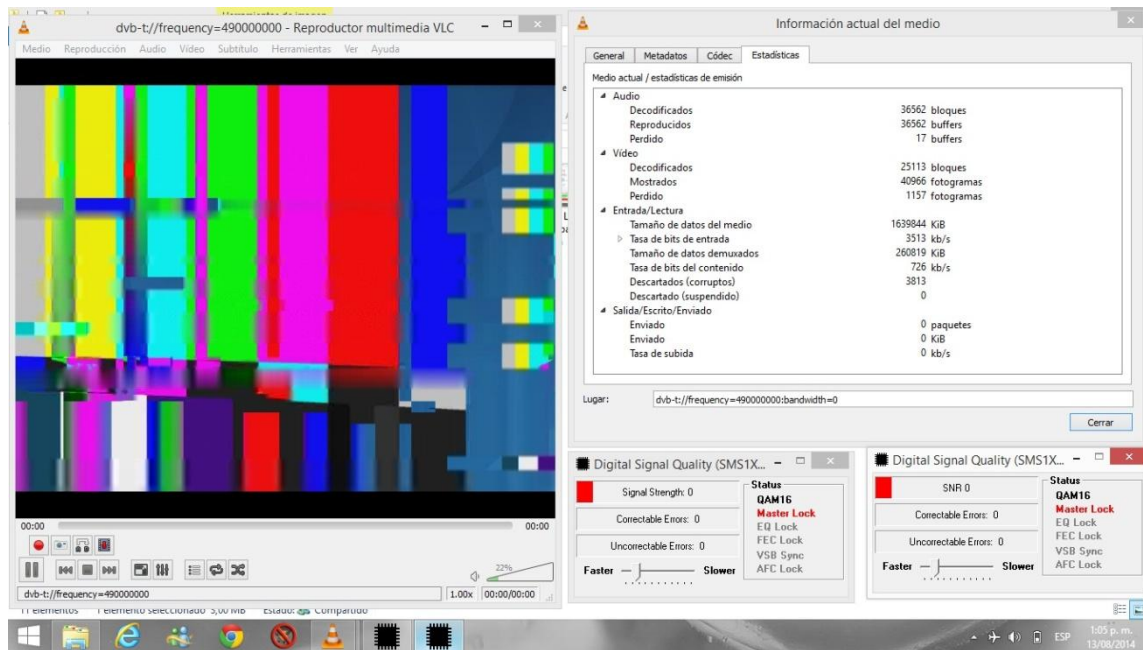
dvb-t://frequency=490000000 - Reproductor multimedia VLC

Medio Reproducción Audio Video Subtítulo Herramientas Ver Ayuda

00:00 00:00

22%

dvb-t://frequency=490000000 1.00x 00:00/00:00

11 elementos 1 elemento seleccionado 5,00 MB Estado: Compartido

Información actual del medio

General Metadatos Códec Estadísticas

Medio actual / estadísticas de emisión

| | | |
|---|---|---|
| Audio | | |
| Decodificados | 36562 | bloques |
| Reproducidos | 36562 | buffers |
| Perdido | 17 | buffers |
| Vídeo | | |
| Decodificados | 25113 | bloques |
| Mostrados | 40966 | fotogramas |
| Perdido | 1157 | fotogramas |
| Entrada/Lectura | | |
| Tamaño de datos del medio | 1639844 | KiB |
| Tasa de bits de entrada | 3513 | kb/s |
| Tamaño de datos demuxados | 260819 | KiB |
| Tasa de bits del contenido | 726 | kb/s |
| Descartados (corruptos) | 3813 | |
| Descartado (suspendido) | 0 | |
| Salida/Escrito/Enviado | | |
| Enviado | 0 | paquetes |
| Enviado | 0 | KiB |
| Tasa de subida | 0 | kb/s |

Lugar: dvb-t://frequency=490000000:bandwidth=0

Cerrar

Digital Signal Quality (SMS1X...

Signal Strength: 0
Correctable Errors: 0
Uncorrectable Errors: 0
Faster Slower

Status
QAM16
Master Lock
EQ Lock
FEC Lock
VSB Sync
AFC Lock

Digital Signal Quality (SMS1X...

SNR 0
Correctable Errors: 0
Uncorrectable Errors: 0
Faster Slower

Status
QAM16
Master Lock
EQ Lock
FEC Lock
VSB Sync
AFC Lock

ESP 1:05 p. m. 13/08/2014